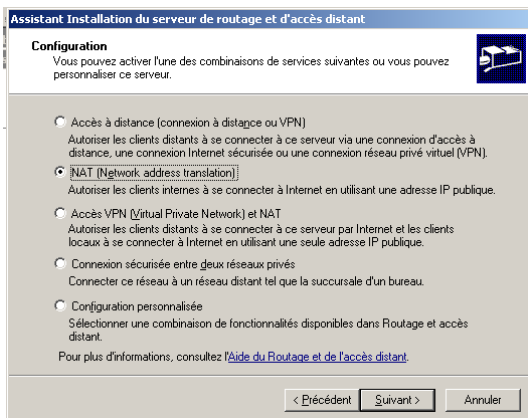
Assistant Installation du serveur de routage et d'accès distant

Configuration
Vous pouvez activer l'une des combinaisons de services suivantes ou vous pouvez personnaliser ce serveur.

Accès à distance (connexion à distance ou VPN)
Autoriser les clients distants à se connecter à ce serveur via une connexion d'accès à distance, une connexion Internet sécurisée ou une connexion réseau privé virtuel (VPN).

NAT (Network address translation)
Autoriser les clients internes à se connecter à Internet en utilisant une adresse IP publique.

Accès VPN (Virtual Private Network) et NAT
Autoriser les clients distants à se connecter à ce serveur par Internet et les clients locaux à se connecter à Internet en utilisant une seule adresse IP publique.

Connexion sécurisée entre deux réseaux privés
Connecter ce réseau à un réseau distant tel que la succursale d'un bureau.

Configuration personnalisée
Sélectionner une combinaison de fonctionnalités disponibles dans Routage et accès distant.

Pour plus d'informations, consultez l'Aide du Routage et de l'accès distant.

< Précédent | Suivant > | Annuler